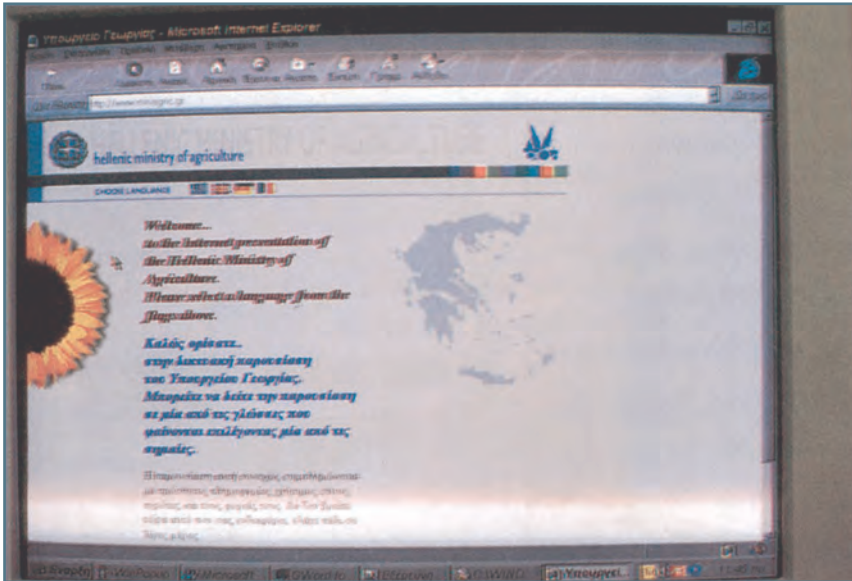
Υπουργείο Γεωργίας - Microsoft Internet Explorer

hellenic ministry of agriculture

CHOOSE LANGUAGE

Welcome...
to the Internet presentation of the Hellenic Ministry of Agriculture.
Please select a language from the flags above.

Καλώς ορίσατε..
στην δικτυακή παρουσίαση του Υπουργείου Γεωργίας.
Μπορείτε να δείτε την παρουσίαση σε μία από τις γλώσσες που φαίνονται επιλέγοντας μία από τις σημαίες.

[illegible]

Έναρξη

Υπουργειο...